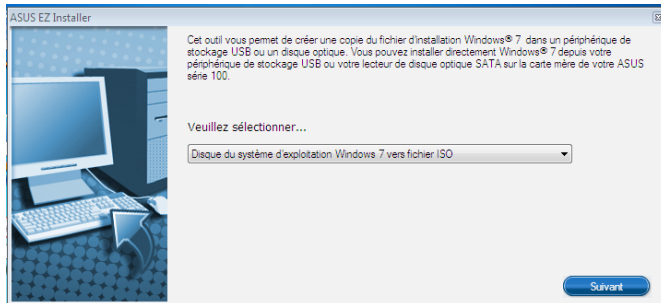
ASUS EZ Installer

Cet outil vous permet de créer une copie du fichier d'installation Windows® 7 dans un périphérique de stockage USB ou un disque optique. Vous pouvez installer directement Windows® 7 depuis votre périphérique de stockage USB ou votre lecteur de disque optique SATA sur la carte mère de votre ASUS série 100.

Veuillez sélectionner...

Disque du système d'exploitation Windows 7 vers fichier ISO

Suivant